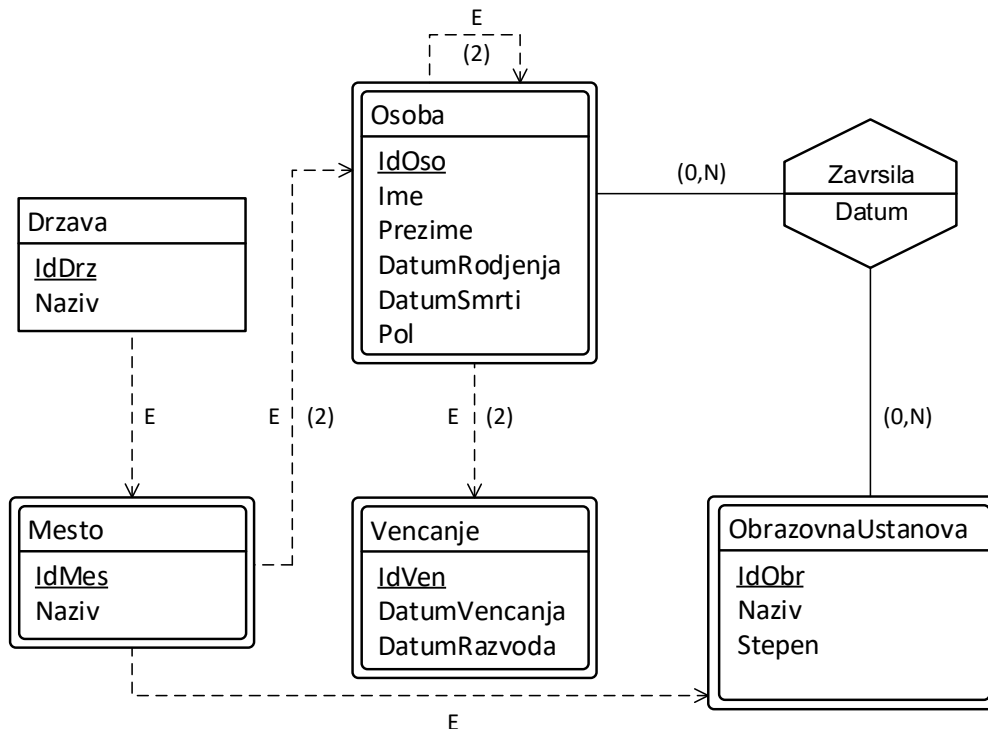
E
(2)

Osoba
IdOso
Ime
Prezime
DatumRodjenja
DatumSmrti
Pol

(0,N)

Zavrsila
Datum

Drzava
IdDrz
Naziv

E

E (2)

E (2)

(0,N)

Mesto
IdMes
Naziv

Vencanje
IdVen
DatumVencanja
DatumRazvoda

ObrazovnaUstanova
IdObr
Naziv
Stepen

E